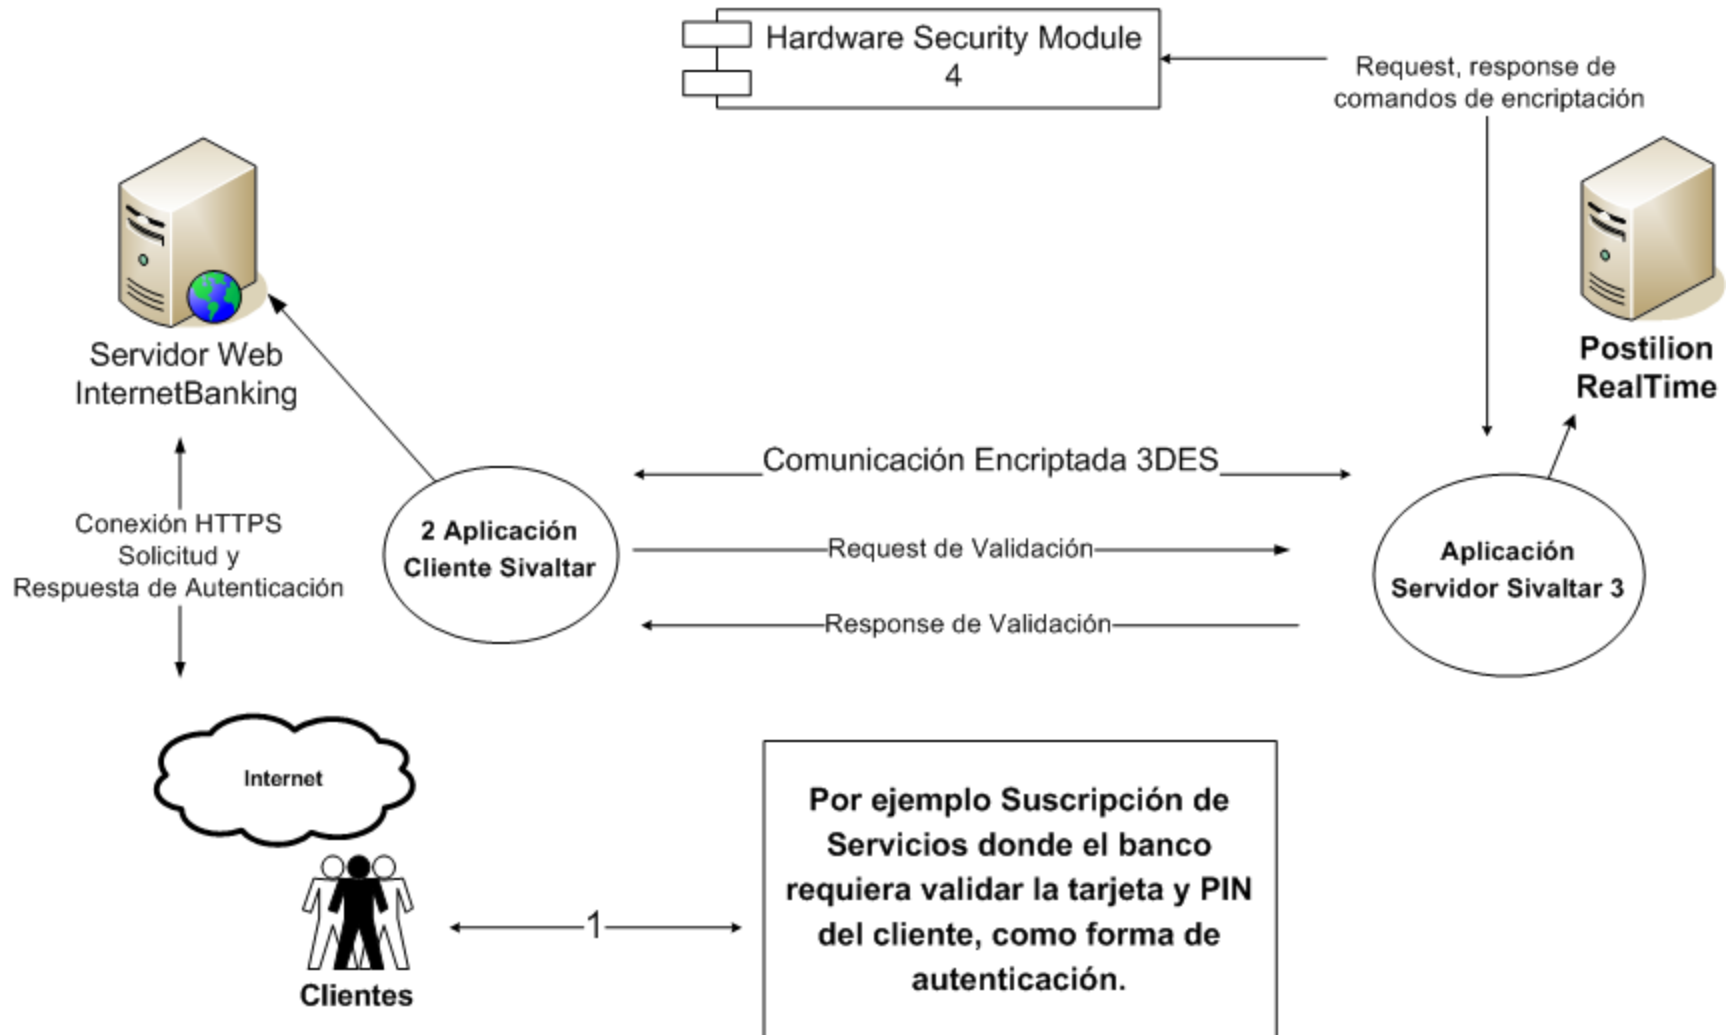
Hardware Security Module
4

Request, response de comandos de encriptación

Servidor Web InternetBanking

Postilion RealTime

Comunicación Encriptada 3DES

Conexión HTTPS Solicitud y Respuesta de Autenticación

2 Aplicación Cliente Sivaltar

Request de Validación

Response de Validación

Aplicación Servidor Sivaltar 3

Internet

Clientes

1

Por ejemplo Suscripción de Servicios donde el banco requiera validar la tarjeta y PIN del cliente, como forma de autenticación.